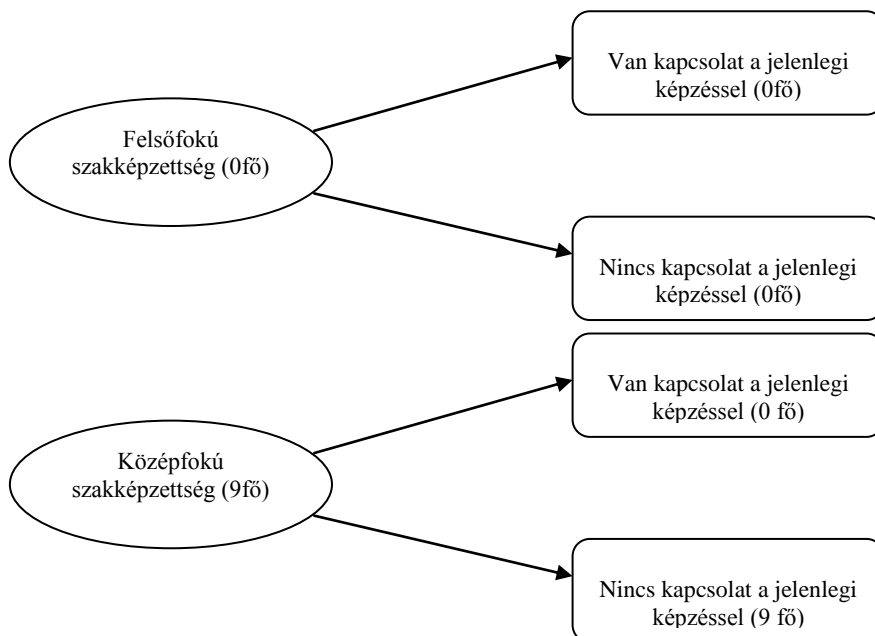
Felsőfokú szakképzettség (0fő)

Van kapcsolat a jelenlegi képzéssel (0fő)

Nincs kapcsolat a jelenlegi képzéssel (0fő)

Középfokú szakképzettség (9fő)

Van kapcsolat a jelenlegi képzéssel (0 fő)

Nincs kapcsolat a jelenlegi képzéssel (9 fő)